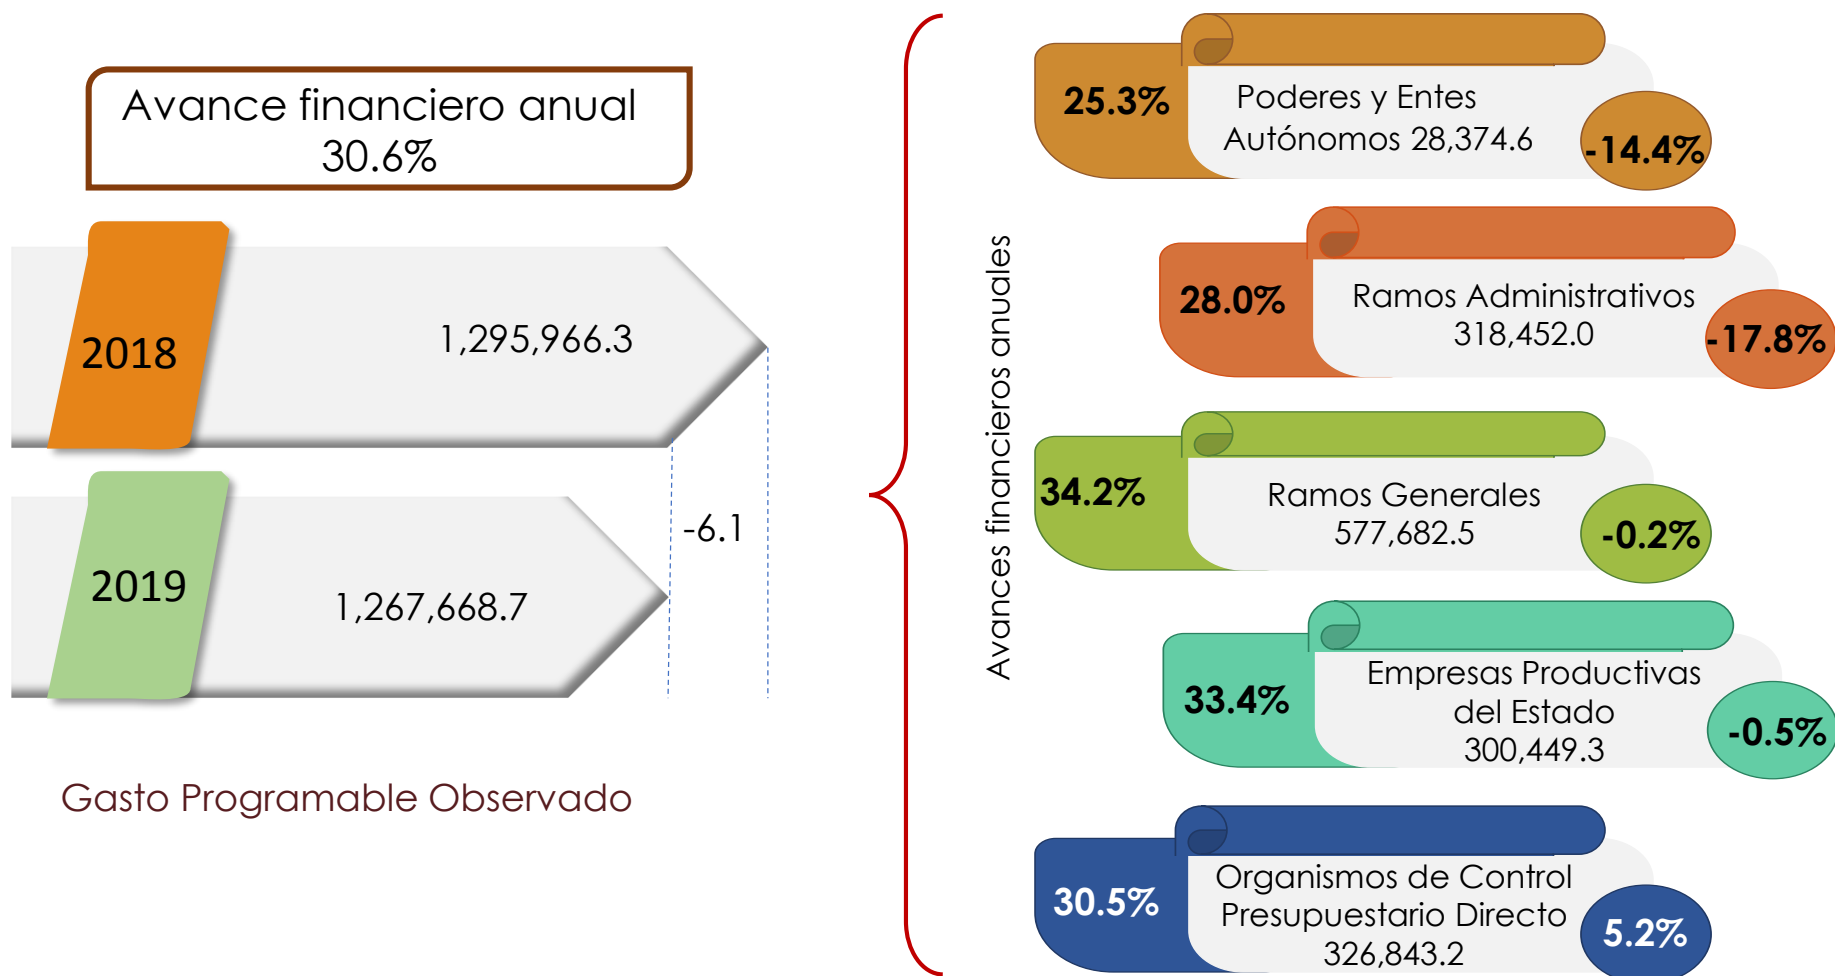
Avance financiero anual 30.6%

2018

1,295,966.3

2019

1,267,668.7

-6.1

Gasto Programable Observado

Avances financieros anuales

25.3%

Poderes y Entes Autónomos 28,374.6

-14.4%

28.0%

Ramos Administrativos 318,452.0

-17.8%

34.2%

Ramos Generales 577,682.5

-0.2%

33.4%

Empresas Productivas del Estado 300,449.3

-0.5%

30.5%

Organismos de Control Presupuestario Directo 326,843.2

5.2%